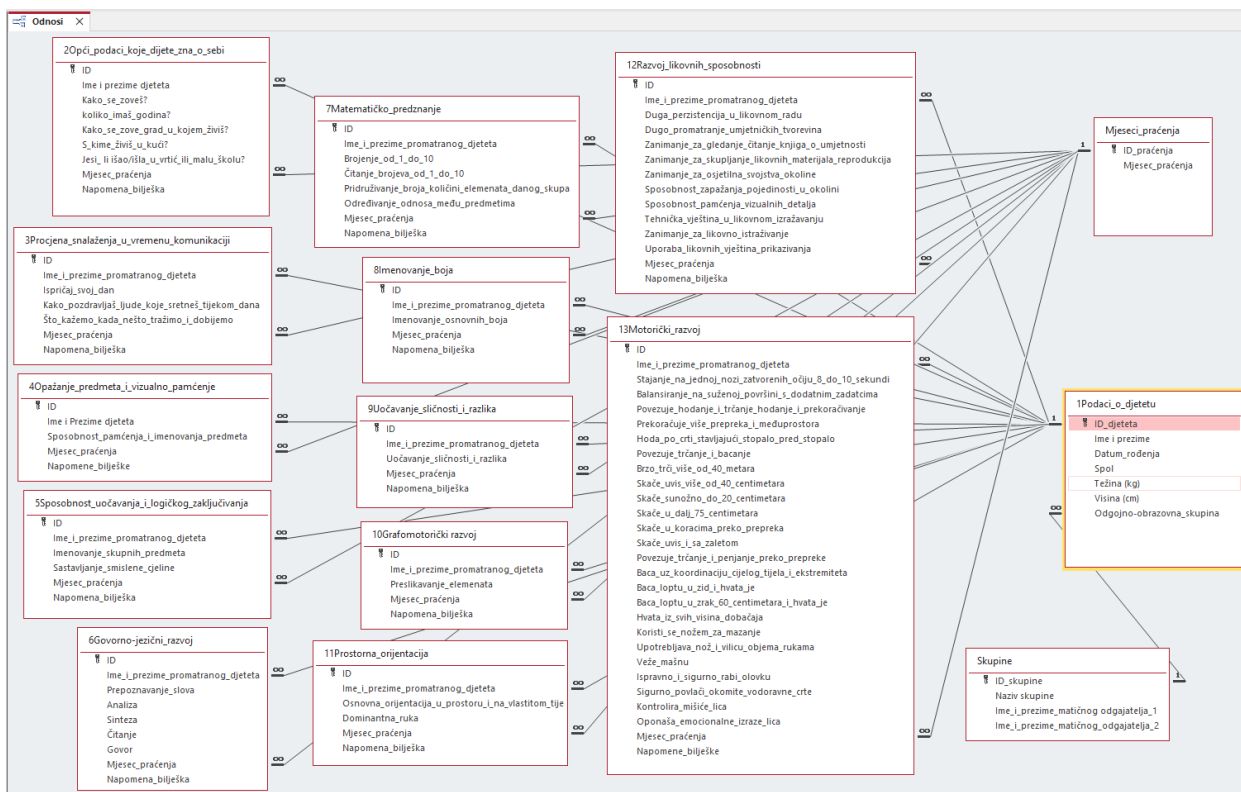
Odnosi

2Opći_podaci_koje_dijete_zna_o_sebi
ID
Ime i prezime djeteta
Kako_se_zoveš?
koliko_imaš_godina?
Kako_se_zove_grad_u_kojem_živiš?
S_kime_živiš_u_kući?
Jesi_ li išao/išla_u_vrtić_ili_malu_školu?
Mjesec_praćenja
Napomena_bilješka

7Matematičko_predznanje
ID
Ime_i_prezime_promatranog_djeteta
Brojenje_od_1_do_10
Čitanje_brojeva_od_1_do_10
Pridruživanje_broja_količini_elemenata_danog_skupa
Određivanje_odnosa_među_predmetima
Mjesec_praćenja
Napomena_bilješka

12Razvoj_likovnih_sposobnosti
ID
Ime_i_prezime_promatranog_djeteta
Duga_perzistencija_u_likovnom_radu
Dugo_promatranje_umjetničkih_tvorevina
Zanimanje_za_gledanje_čitanje_knjiga_o_umjetnosti
Zanimanje_za_skupljanje_likovnih_materijala_reprodukcija
Zanimanje_za_osjetilna_svojstva_okoline
Sposobnost_zapažanja_pojedinosti_u_okolini
Sposobnost_pamćenja_vizualnih_detalja
Tehnička_vještina_u_likovnom_izražavanju
Zanimanje_za_likovno_istraživanje
Uporaba_likovnih_vještina_prikazivanja
Mjesec_praćenja
Napomena_bilješka

Mjeseci_praćenja
ID_praćenja
Mjesec_praćenja

3Procjena_snalaženja_u_vremenu_komunikaciji
ID
Ime_i_prezime_promatranog_djeteta
Ispričaj_svoj_dan
Kako_pozdravljaš_ljude_koje_sretneš_tijekom_dana
Što_kažemo_kada_nešto_tražimo_i_dobijemo
Mjesec_praćenja
Napomena_bilješka

8Imenovanje_boja
ID
Ime_i_prezime_promatranog_djeteta
Imenovanje_osnovnih_boja
Mjesec_praćenja
Napomena_bilješka

13Motorički_razvoj
ID
Ime_i_prezime_promatranog_djeteta
Stajanje_na_jednoj_nozi_zatvorenih_očiju_8_do_10_sekundi
Balansiranje_na_suženoj_površini_s_dodatnim_zadatcima
Povezuje_hodanje_i_trčanje_hodanje_i_prekoračivanje
Prekoračuje_više_prepreka_i_međuprostora
Hoda_po_crti_stavljajući_stopalo_pred_stopalo
Povezuje_trčanje_i_bacanje
Brzo_trči_više_od_40_metara
Skače_uvis_više_od_40_centimetara
Skače_sunožno_do_20_centimetara
Skače_u_dalj_75_centimetara
Skače_u_koracima_preko_prepreka
Skače_uvis_i_sa_zaletom
Povezuje_trčanje_i_penjanje_preko_prepreke
Baca_uz_koordinaciju_cijelog_tijela_i_ekstremiteta
Baca_loptu_u_zid_i_hvata_je
Baca_loptu_u_zrak_60_centimetara_i_hvata_je
Hvata_iz_svih_visina_dobačaja
Koristi_se_nožem_za_mazanje
Upotrebljava_nož_i_vilicu_objema_rukama
Veže_mašnu
Ispravno_i_sigurno_rabi_olovku
Sigurno_povlači_okomite_vodoravne_crte
Kontrolira_mišiće_lica
Oponaša_emocionalne_izraze_lica
Mjesec_praćenja
Napomene_bilješke

4Opažanje_predmeta_i_vizualno_pamćenje
ID
Ime i Prezime djeteta
Sposobnost_pamćenja_i_imenovanja_predmeta
Mjesec_praćenja
Napomene_bilješke

9Uočavanje_sličnosti_i_razlika
ID
Ime_i_prezime_promatranog_djeteta
Uočavanje_sličnosti_i_razlika
Mjesec_praćenja
Napomena_bilješka

1Podaci_o_djetetu
ID_djeteta
Ime i prezime
Datum_rođenja
Spol
Težina (kg)
Visina (cm)
Odgojno-obrazovna_skupina

5Sposobnost_uočavanja_i_logičkog_zaključivanja
ID
Ime_i_prezime_promatranog_djeteta
Imenovanje_skupnih_predmeta
Sastavljanje_smislene_cjeline
Mjesec_praćenja
Napomena_bilješka

10Grafomotorički razvoj
ID
Ime_i_prezime_promatranog_djeteta
Preslikavanje_elemenata
Mjesec_praćenja
Napomena_bilješka

6Govorno-jezični_razvoj
ID
Ime_i_prezime_promatranog_djeteta
Prepoznavanje_slova
Analiza
Sinteza
Čitanje
Govor
Mjesec_praćenja
Napomena_bilješka

11Prostorna_orijentacija
ID
Ime_i_prezime_promatranog_djeteta
Osnovna_orijentacija_u_prostoru_i_na_vlastitom_tije
Dominantna_ruka
Mjesec_praćenja
Napomena_bilješka

Skupine
ID_skupine
Naziv skupine
Ime_i_prezime_matičnog_odgajatelja_1
Ime_i_prezime_matičnog_odgajatelja_2

1
1
1